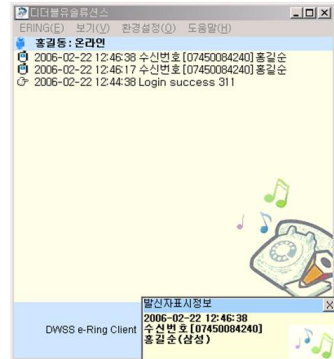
디더블유솔류션스
ERING(E) 보기(V) 환경설정(O) 도움말(H)
홍길동 : 온라인
2006-02-22 12:46:38 수신번호[07450084240]홍길순
2006-02-22 12:46:17 수신번호[07450084240]홍길순
2006-02-22 12:44:38 Login success 311

DWSS e-Ring Client

발신자표시정보
2006-02-22 12:46:38
수신번호[07450084240]
홍길순(삼성)